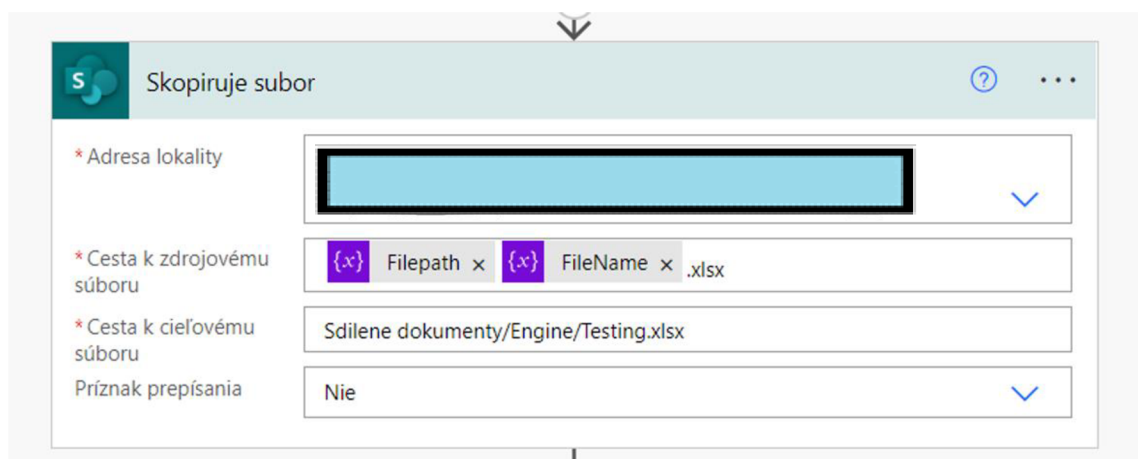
Skopiruje subor

* Adresa lokality

* Cesta k zdrojovému súboru

$\{x\}$ Filepath × $\{x\}$ FileName × .xlsx

* Cesta k cieľovému súboru

Sdilene dokumenty/Engine/Testing.xlsx

Príznak prepísania

Nie